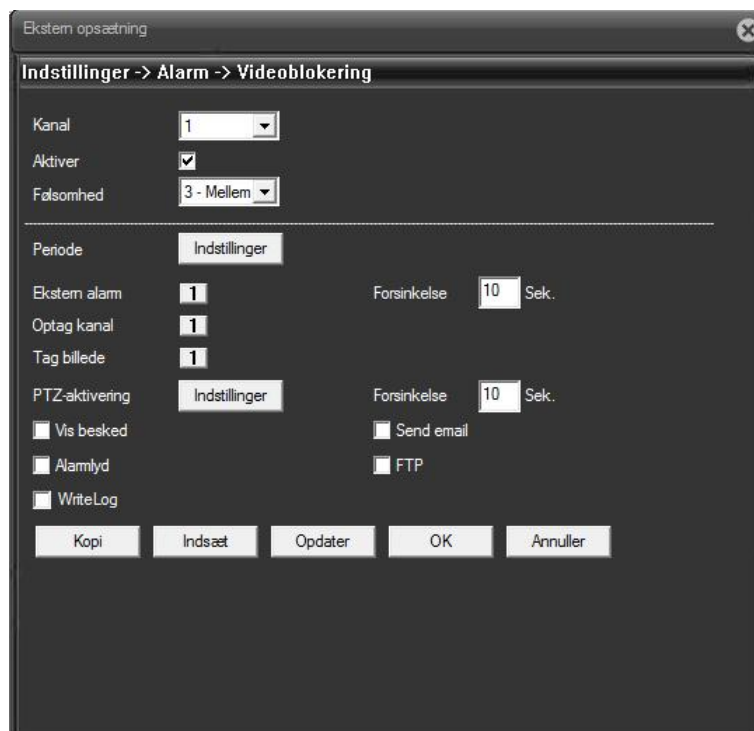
Ekstern opsætning

Indstillinger -> Alarm -> Videoblokering

Kanal 1

Aktiver

Følsomhed 3 - Mellem

Periode Indstillinger

Ekstern alarm 1 Forsinkelse 10 Sek.

Optag kanal 1

Tag billede 1

PTZ-aktivering Indstillinger Forsinkelse 10 Sek.

Vis besked Send email

Alarmlyd FTP

WriteLog

Kopi Indsæt Opdater OK Annuller